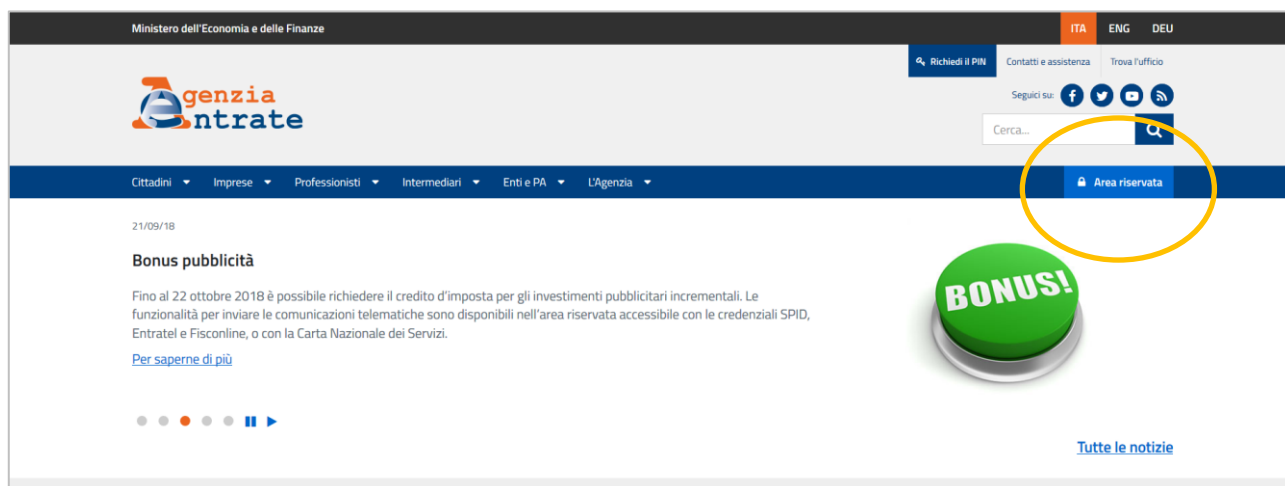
Ministero dell'Economia e delle Finanze

ITA ENG DEU

Richiedi il PIN Contatti e assistenza Trova l'ufficio

Agenzia Entrate

Seguici su:

Cerca...

Cittadini Imprese Professionisti Intermediari Enti e PA L'Agenzia

Area riservata

21/09/18

Bonus pubblicità

Fino al 22 ottobre 2018 è possibile richiedere il credito d'imposta per gli investimenti pubblicitari incrementali. Le funzionalità per inviare le comunicazioni telematiche sono disponibili nell'area riservata accessibile con le credenziali SPID, Entratel e Fisconline, o con la Carta Nazionale dei Servizi.

Per saperne di più

BONUS!

Tutte le notizie